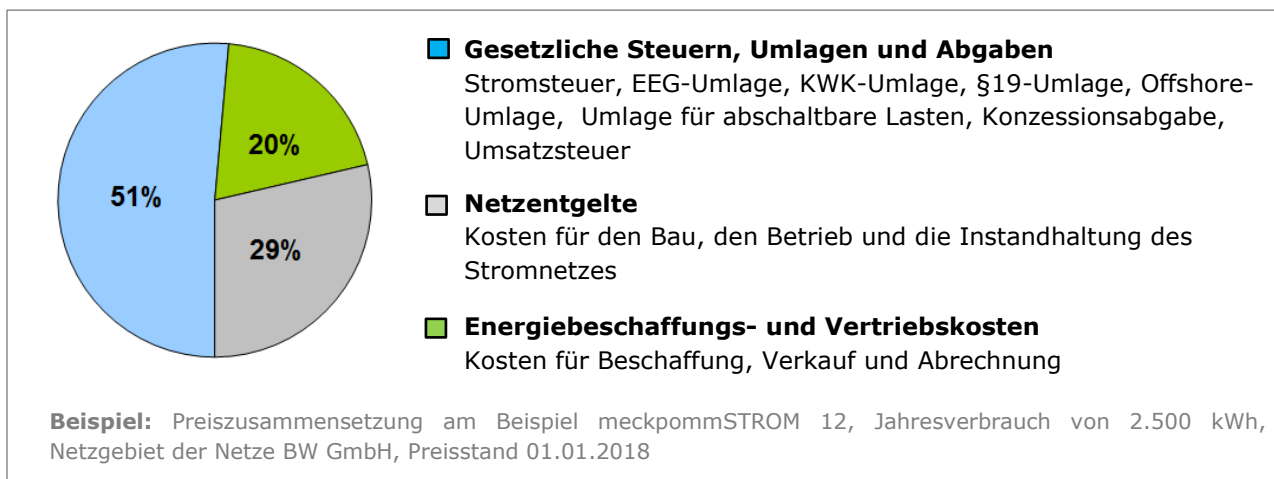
20%

51%

29%

Gesetzliche Steuern, Umlagen und Abgaben
Stromsteuer, EEG-Umlage, KWK-Umlage, §19-Umlage, Offshore-Umlage, Umlage für abschaltbare Lasten, Konzessionsabgabe, Umsatzsteuer

Netzentgelte
Kosten für den Bau, den Betrieb und die Instandhaltung des Stromnetzes

Energiebeschaffungs- und Vertriebskosten
Kosten für Beschaffung, Verkauf und Abrechnung

Beispiel: Preiszusammensetzung am Beispiel meckpommSTROM 12, Jahresverbrauch von 2.500 kWh, Netzgebiet der Netze BW GmbH, Preisstand 01.01.2018